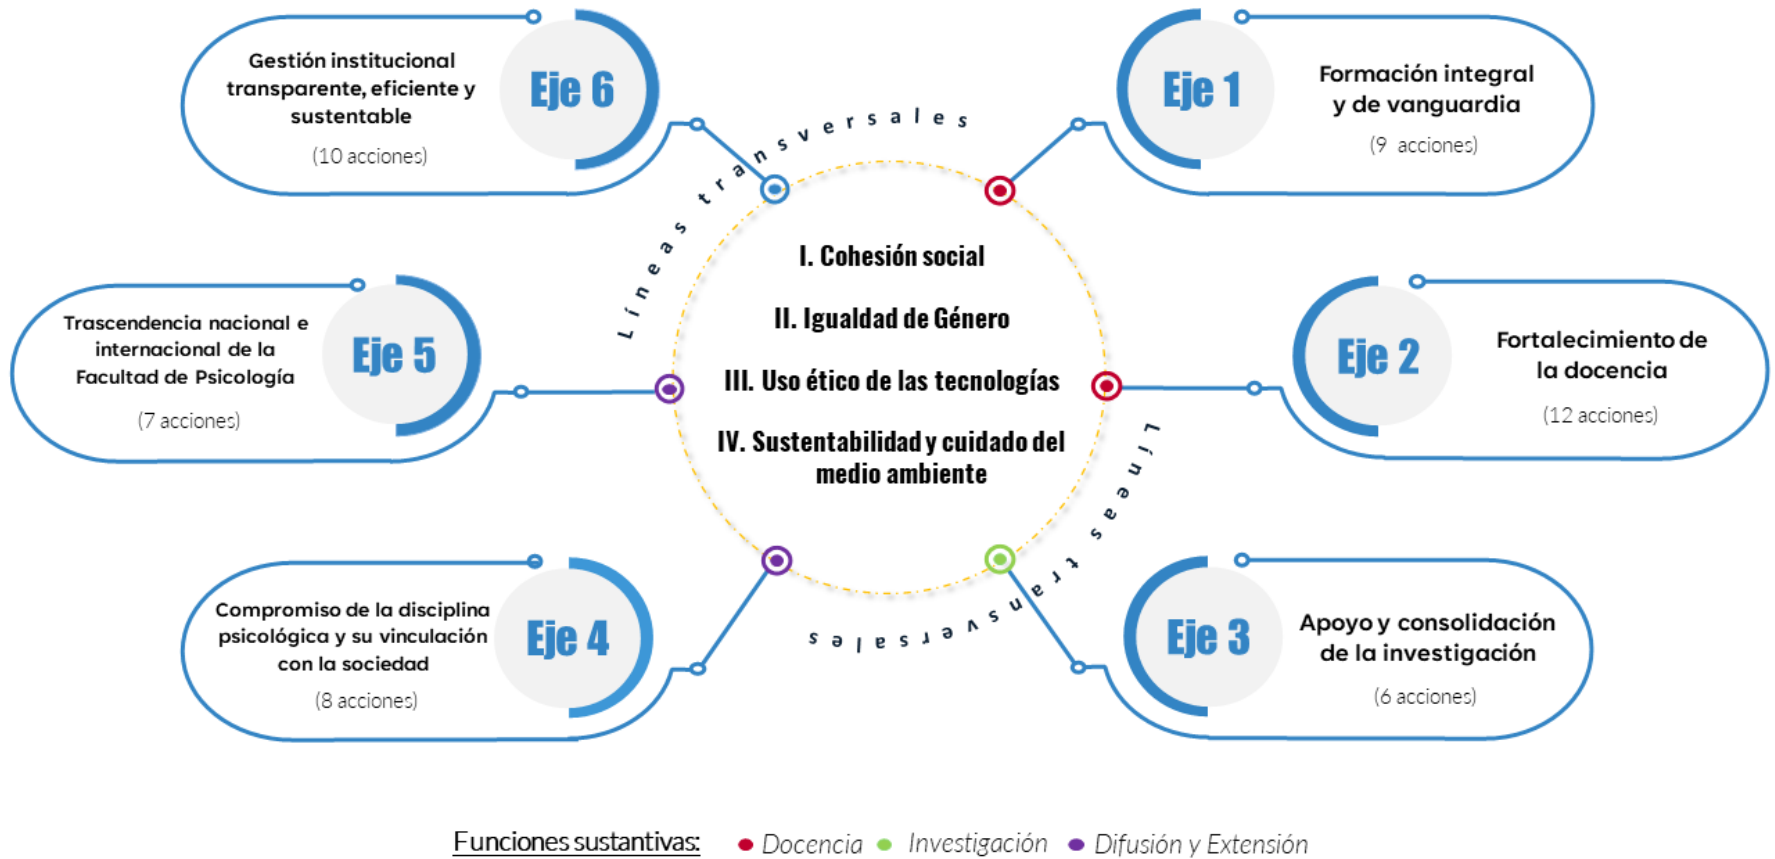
Gestión institucional transparente, eficiente y sustentable

(10 acciones)

Eje 6

Eje 1

Formación integral y de vanguardia

(9 acciones)

Líneas transversales

Trascendencia nacional e internacional de la Facultad de Psicología

(7 acciones)

Eje 5

I. Cohesión social

II. Igualdad de Género

III. Uso ético de las tecnologías

IV. Sustentabilidad y cuidado del medio ambiente

Eje 2

Fortalecimiento de la docencia

(12 acciones)

Líneas transversales

Compromiso de la disciplina psicológica y su vinculación con la sociedad

(8 acciones)

Eje 4

Eje 3

Apoyo y consolidación de la investigación

(6 acciones)

Funciones sustantivas: Docencia Investigación Difusión y Extensión